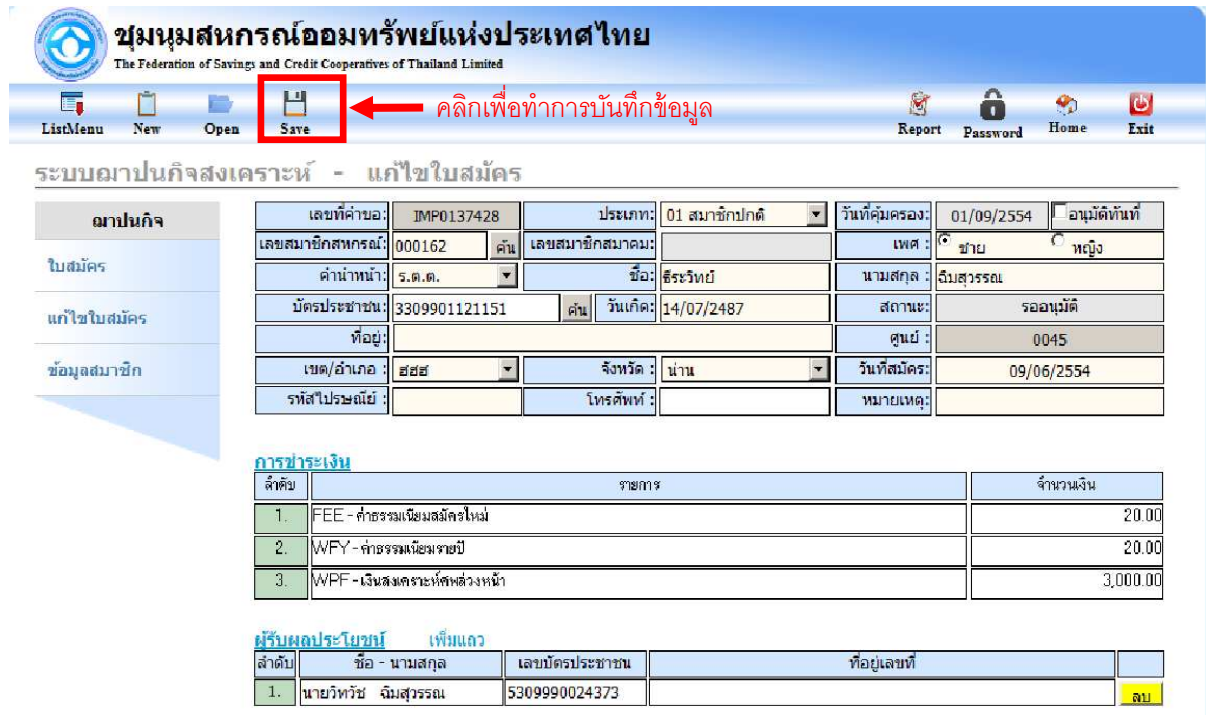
ชุมนุมสหกรณ์ออมทรัพย์แห่งประเทศไทย
The Federation of Savings and Credit Cooperatives of Thailand Limited

ListMenu New Open Save คลิกเพื่อทำการบันทึกข้อมูล Report Password Home Exit

ระบบฌาปนกิจสงเคราะห์ - แก้ไขใบสมัคร

ฌาปนกิจ
ใบสมัคร
แก้ไขใบสมัคร
ข้อมูลสมาชิก

| เลขที่คำขอ: | IMP0137428 | ประเภท: | 01 สมาชิกปกติ | วันที่คุ้มครอง: | 01/09/2554 อนุมัติทันที |
|---|---|---|---|---|---|
| เลขสมาชิกสหกรณ์: | 000162 ค้น | เลขสมาชิกสมาคม: | | เพศ : | ชาย หญิง |
| คำนำหน้า: | ร.ต.ต. | ชื่อ: | ธีระวิทย์ | นามสกุล : | ฉิมสุวรรณ |
| บัตรประชาชน: | 3309901121151 ค้น | วันเกิด: | 14/07/2487 | สถานะ: | รออนุมัติ |
| ที่อยู่: | | | | ศูนย์ : | 0045 |
| เขต/อำเภอ : | ฮฮฮ | จังหวัด : | น่าน | วันที่สมัคร: | 09/06/2554 |
| รหัสไปรษณีย์ : | | โทรศัพท์ : | | หมายเหตุ: | |

การชำระเงิน

| ลำดับ | รายการ | จำนวนเงิน |
|---|---|---|
| 1. | FEE - ค่าธรรมเนียมสมัครใหม่ | 20.00 |
| 2. | WFY - ค่าธรรมเนียมรายปี | 20.00 |
| 3. | WPF - เงินสงเคราะห์ศพล่วงหน้า | 3,000.00 |

ผู้รับผลประโยชน์ เพิ่มแถว

| ลำดับ | ชื่อ - นามสกุล | เลขบัตรประชาชน | ที่อยู่เลขที่ | |
|---|---|---|---|---|
| 1. | นายวิทวัช ฉิมสุวรรณ | 5309990024373 | | ลบ |